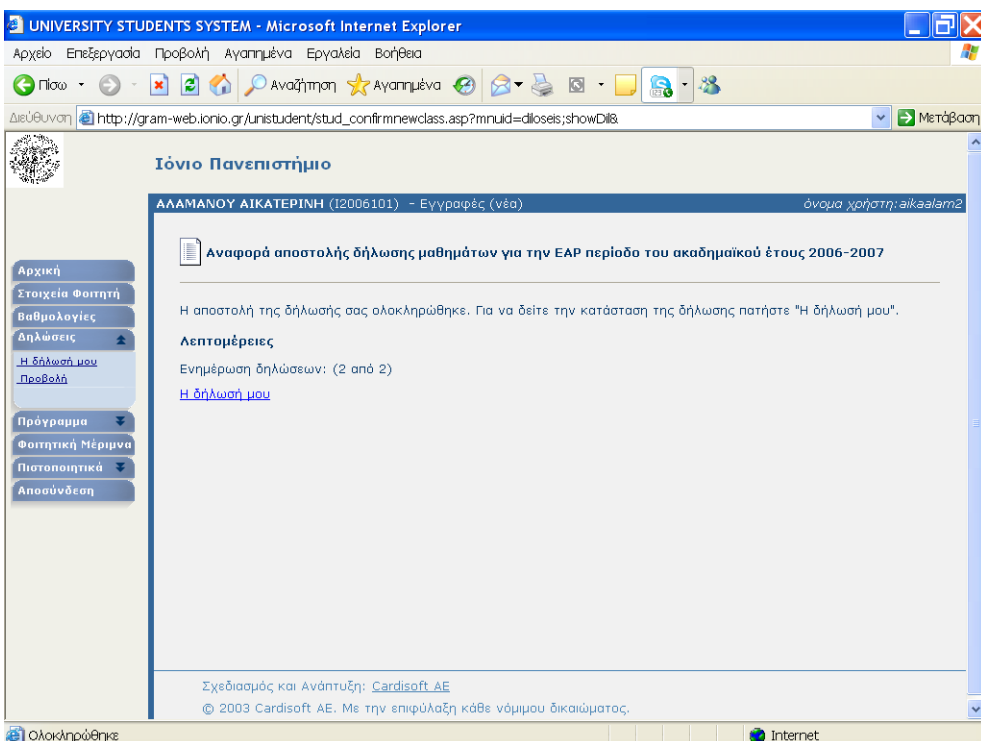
UNIVERSITY STUDENTS SYSTEM - Microsoft Internet Explorer

Αρχείο Επεξεργασία Προβολή Αγαπημένα Εργαλεία Βοήθεια

Πίσω Αναζήτηση Αγαπημένα

Διεύθυνση http://gram-web.ionio.gr/unistudent/stud_confirmnewclass.asp?mnuid=diloseis;showDil& Μετάβαση

Ιόνιο Πανεπιστήμιο

ΑΛΑΜΑΝΟΥ ΑΙΚΑΤΕΡΙΝΗ (I2006101) - Εγγραφές (νέα)

όνομα χρήστη: aikaalam2

Αρχική
Στοιχεία Φοιτητή
Βαθμολογίες
Δηλώσεις
Η δήλωσή μου
Προβολή
Πρόγραμμα
Φοιτητική Μέριμνα
Πιστοποιητικά
Αποσύνδεση

Αναφορά αποστολής δήλωσης μαθημάτων για την ΕΑΡ περίοδο του ακαδημαϊκού έτους 2006-2007

Η αποστολή της δήλωσής σας ολοκληρώθηκε. Για να δείτε την κατάσταση της δήλωσης πατήστε "Η δήλωσή μου".

Λεπτομέρειες

Ενημέρωση δηλώσεων: (2 από 2)

Η δήλωσή μου

Σχεδιασμός και Ανάπτυξη: Cardisoft AE

© 2003 Cardisoft AE. Με την επιφύλαξη κάθε νόμιμου δικαιώματος.

Ολοκληρώθηκε

Internet